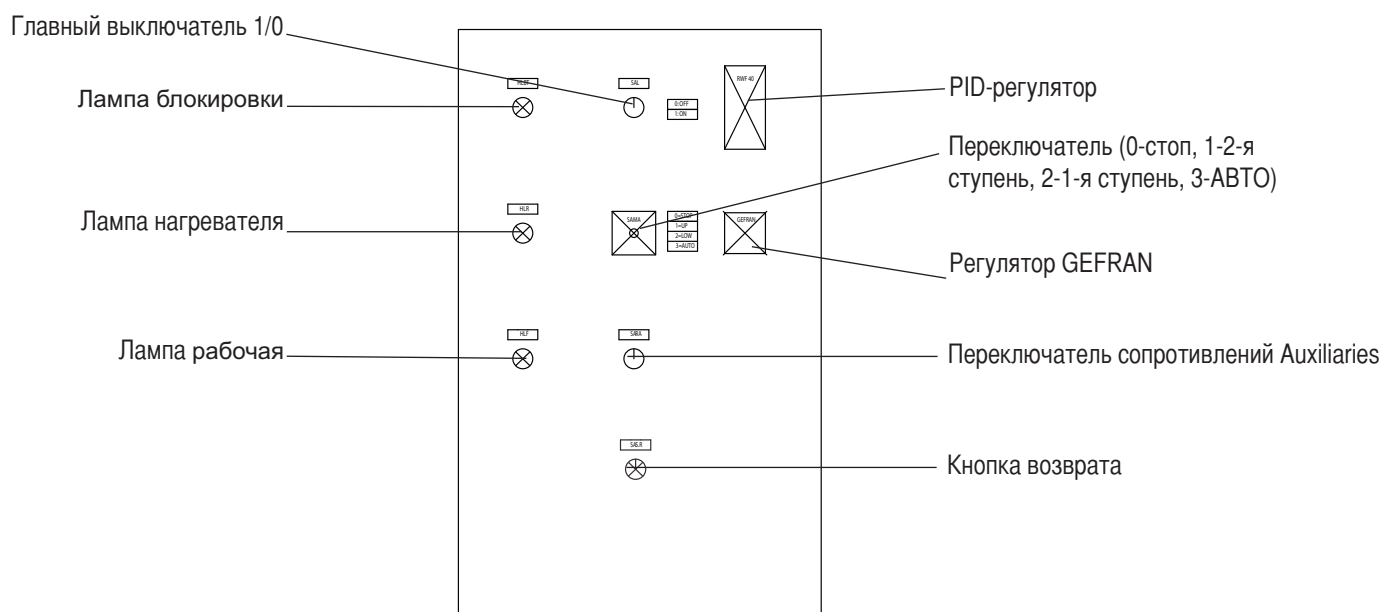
Главный выключатель 1/0

Лампа блокировки

HLBF

SAL

0:OFF
1:ON

RWF40

PID-регулятор

Переключатель (0-стоп, 1-2-я ступень, 2-1-я ступень, 3-АВТО)

Лампа нагревателя

HLR

SAMA

0=STOP
1=UP
2=LOW
3=AUTO

GEFRAN

Регулятор GEFRAN

Лампа рабочая

HLF

SARA

Переключатель сопротивлений Auxiliaries

SALR

Кнопка возврата